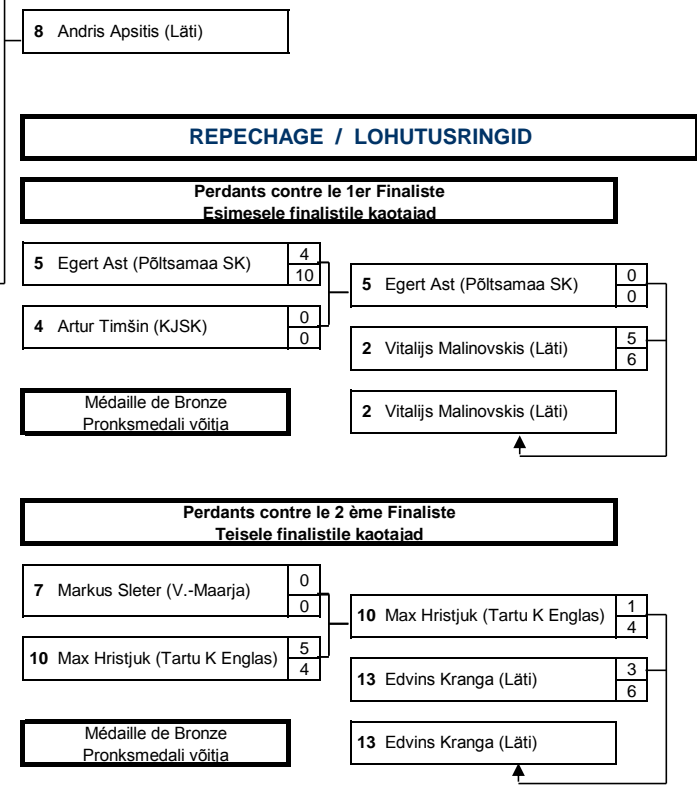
8 Andris Apsitis (Läti)

REPECHAGE / LOHUTUSRINGID

Perdants contre le 1er Finaliste
Esimesele finalistile kaotajad

5 Egert Ast (Põltsamaa SK) 4 10

4 Artur Timšin (KJSK) 0 0

5 Egert Ast (Põltsamaa SK) 0 0

2 Vitalijs Malinovskis (Läti) 5 6

Médaille de Bronze
Pronksmedali võitja

2 Vitalijs Malinovskis (Läti)

Perdants contre le 2 ème Finaliste
Teisele finalistile kaotajad

7 Markus Sleter (V.-Maarja) 0 0

10 Max Hristjuk (Tartu K Englas) 5 4

10 Max Hristjuk (Tartu K Englas) 1 4

13 Edvins Kranga (Läti) 3 6

Médaille de Bronze
Pronksmedali võitja

13 Edvins Kranga (Läti)